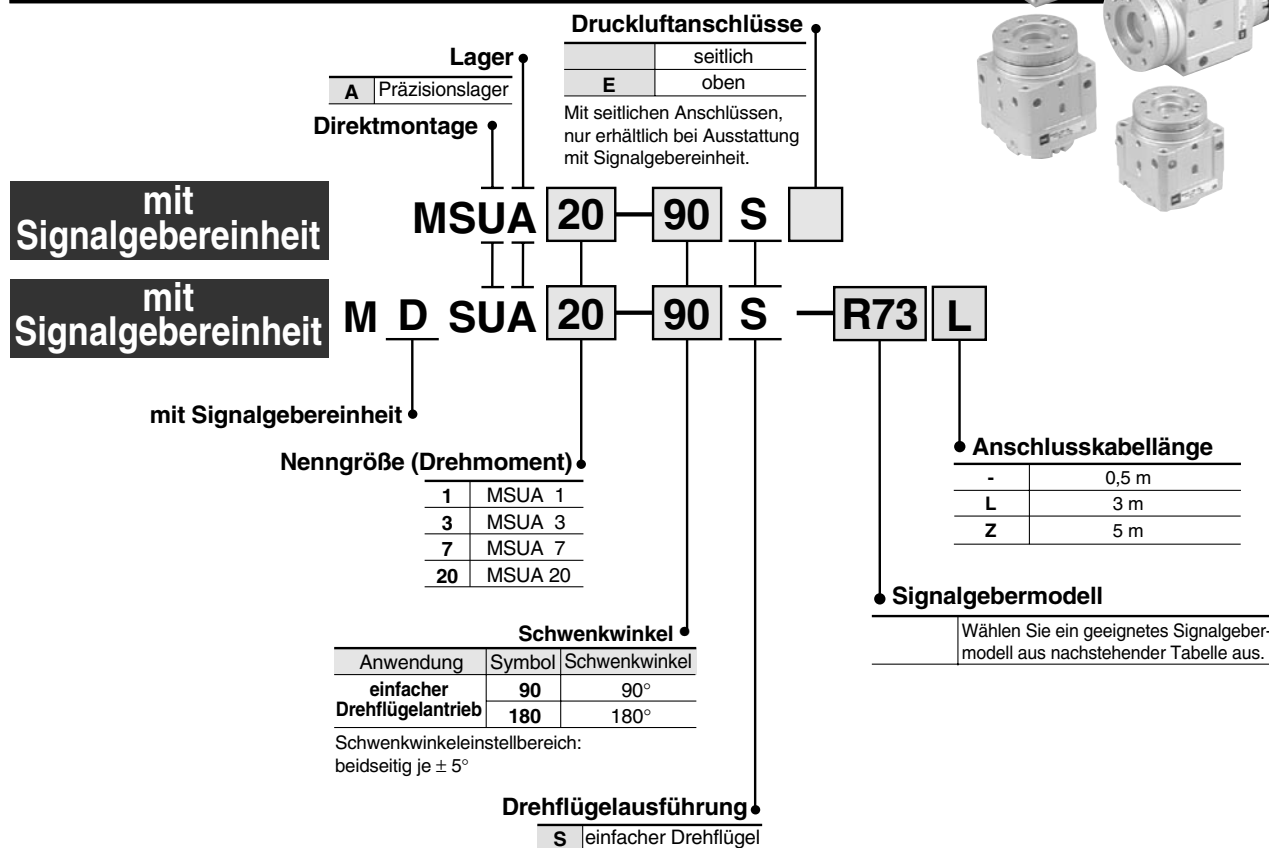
Druckluftanschlüsse

|  | seitlich |
|---|---|
| E | oben |

Mit seitlichen Anschlüssen, nur erhältlich bei Ausstattung mit Signalgebereinheit.

Lager

| A | Präzisionslager |
|---|---|

Direktmontage

mit Signalgebereinheit

MSUA 20 — 90 S

mit Signalgebereinheit

M D SUA 20 — 90 S — R73 L

mit Signalgebereinheit

Nenngröße (Drehmoment)

| 1 | MSUA 1 |
|---|---|
| 3 | MSUA 3 |
| 7 | MSUA 7 |
| 20 | MSUA 20 |

Anschlusskabellänge

| - | 0,5 m |
|---|---|
| L | 3 m |
| Z | 5 m |

Signalgebermodell

|  | Wählen Sie ein geeignetes Signalgebermodell aus nachstehender Tabelle aus. |
|---|---|

Schwenkwinkel

| Anwendung | Symbol | Schwenkwinkel |
|---|---|---|
| einfacher Drehflügelantrieb | 90 | 90° |
|  | 180 | 180° |

Schwenkwinkeleinstellbereich: beidseitig je $\pm$ 5°

Drehflügelausführung

| S | einfacher Drehflügel |
|---|---|